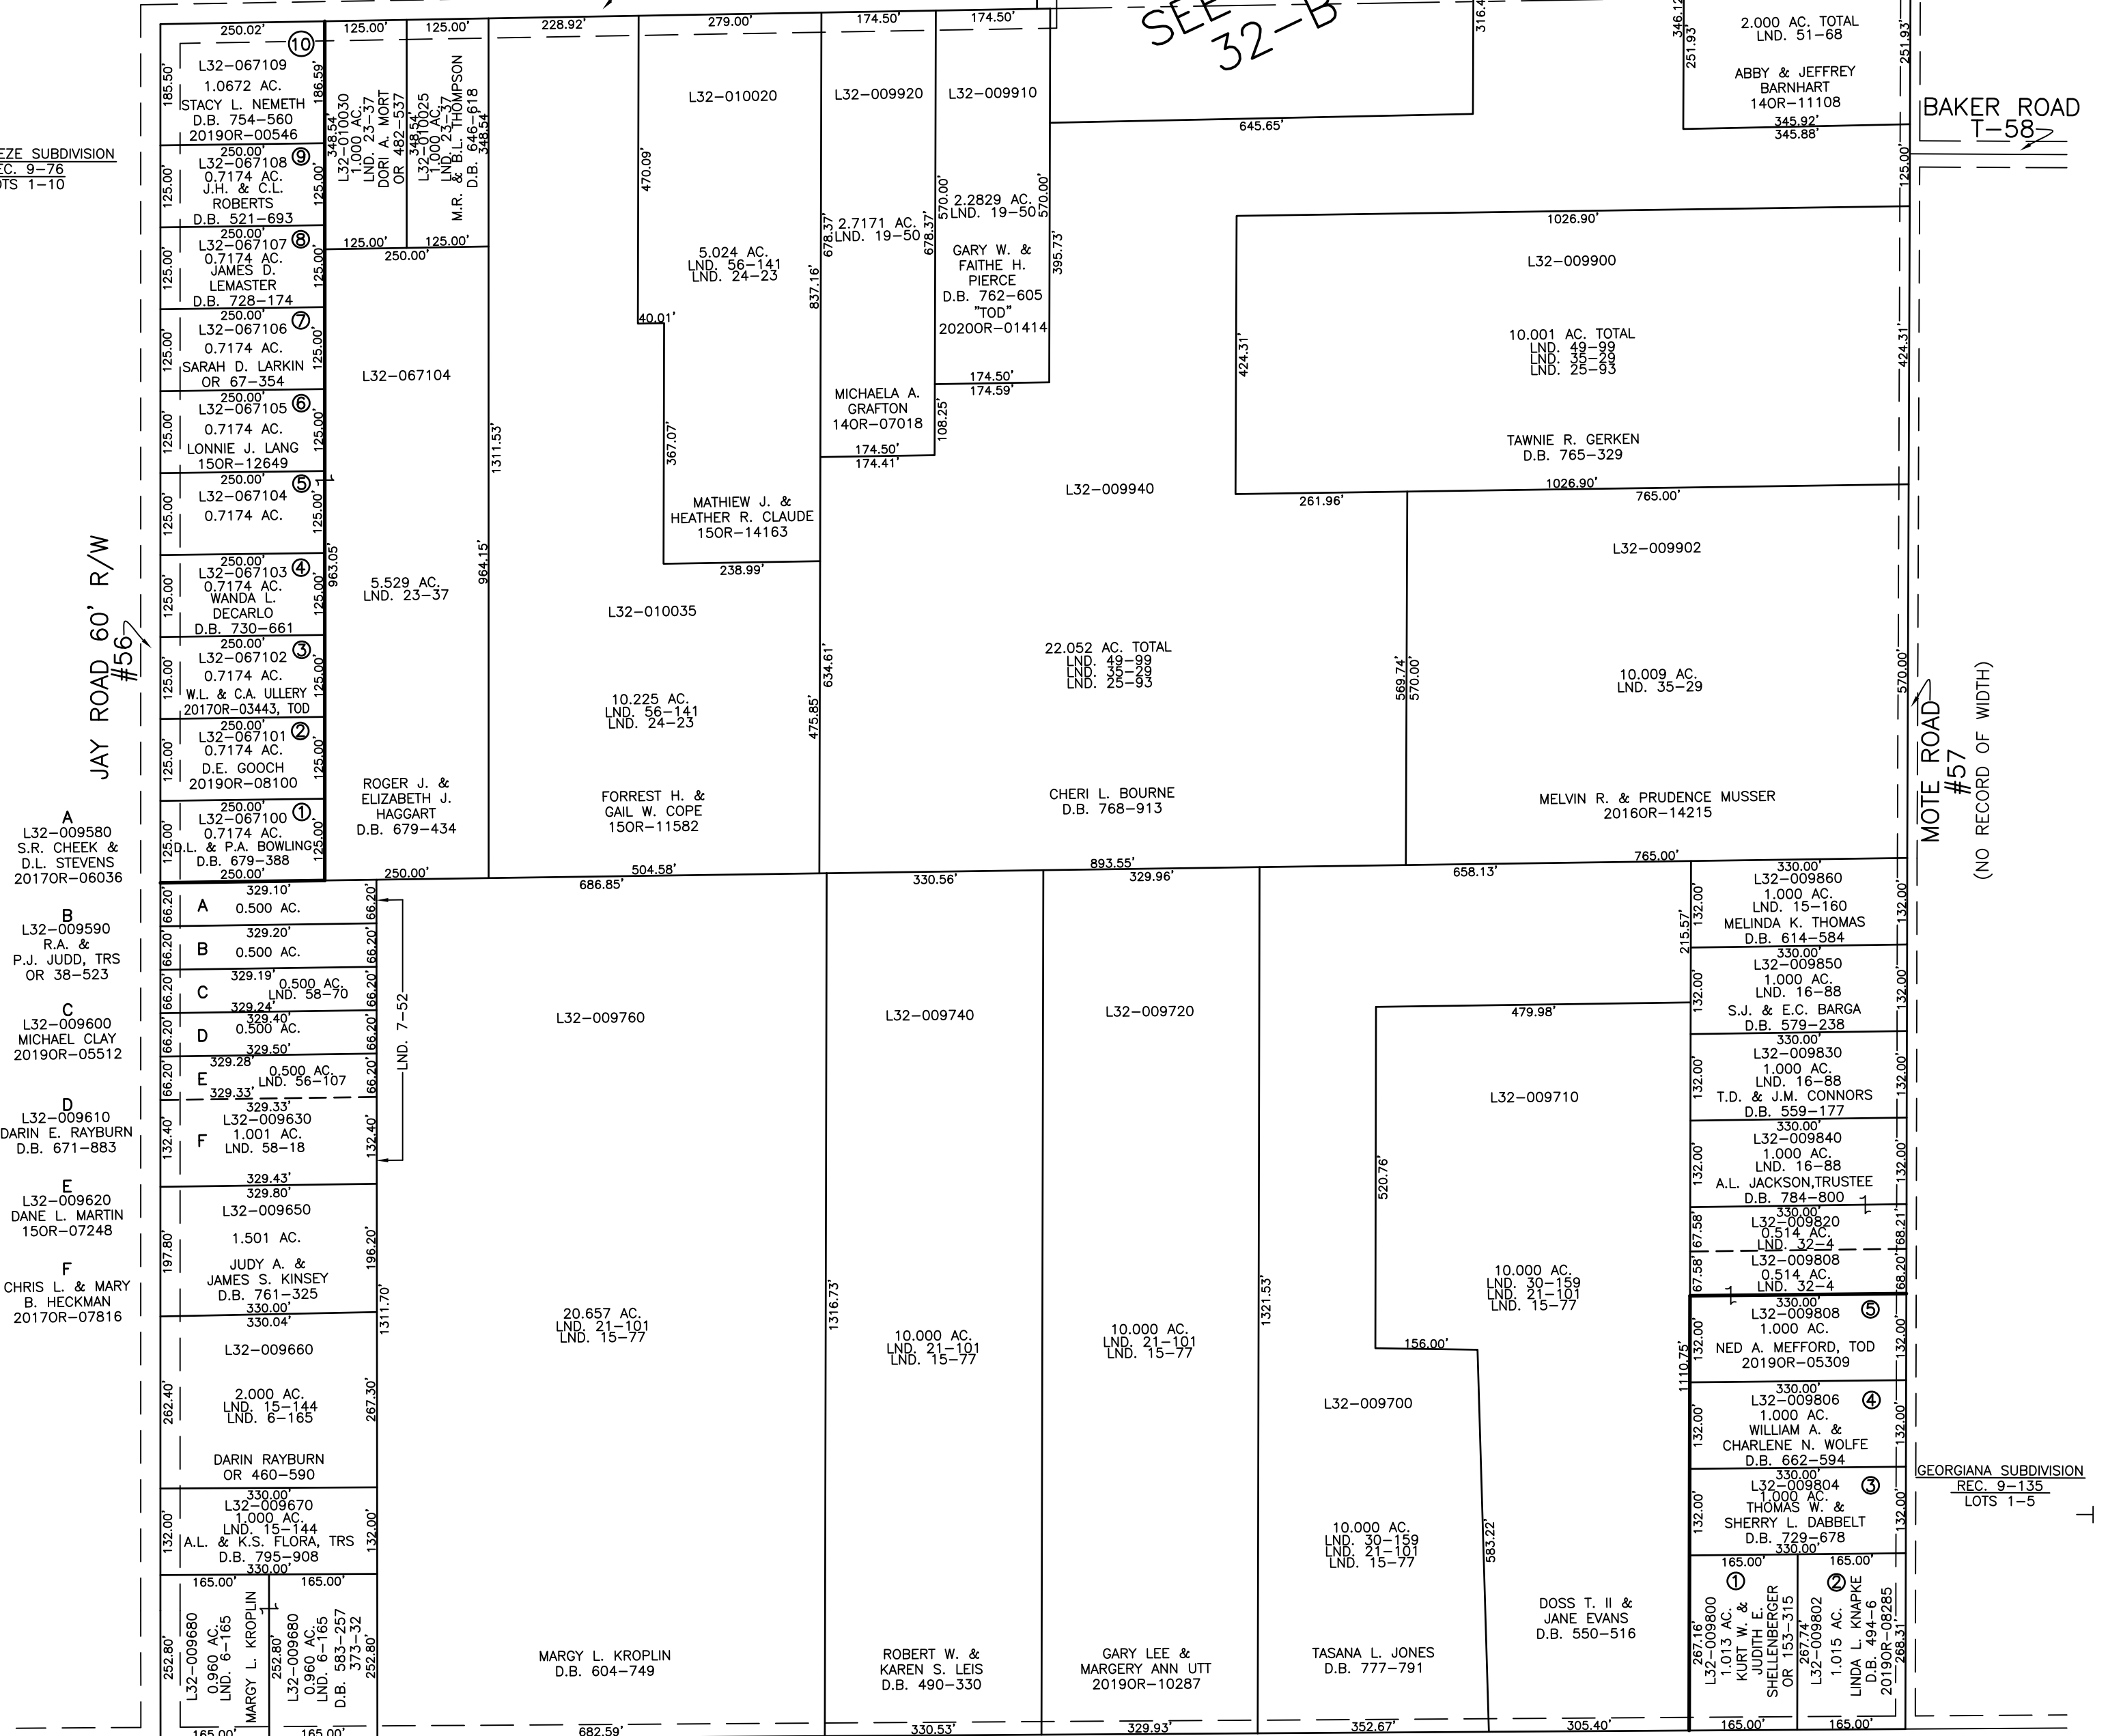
SEE 32-B

250.02' ⑩
185.50' 186.59'
L32-067109
1.0672 AC.
STACY L. NEMETH
D.B. 754-560
2019OR-00546

125.00' 125.00'
348.54' L32-010030 1.000 AC. LND. 23-37 DORI A. MORT OR 482-537
348.54' L32-010025 1.000 AC. LND. 23-37 M.R. & B.L. THOMPSON D.B. 646-618 348.54'

228.92' 279.00' 174.50' 174.50'
L32-010020
L32-009920
L32-009910

2.000 AC. TOTAL
LND. 51-68
346.12' 251.93' 251.93'
ABBY & JEFFREY BARNHART
14OR-11108
345.92'
345.88'
BAKER ROAD
T-58

645.65'
316.4

EZE SUBDIVISION
EC. 9-76
OTS 1-10

250.00'
L32-067108 ⑨
0.7174 AC.
J.H. & C.L. ROBERTS
D.B. 521-693
125.00' 125.00'

250.00'
L32-067107 ⑧
0.7174 AC.
JAMES D. LEMASTER
D.B. 728-174
125.00' 125.00'

125.00' 125.00'
250.00'

470.09'
5.024 AC.
LND. 56-141
LND. 24-23

678.37' 2.7171 AC. LND. 19-50 678.37'
837.16'
570.00' 2.2829 AC. LND. 19-50 570.00'
GARY W. & FAITHE H. PIERCE
D.B. 762-605
"TOD"
2020OR-01414
395.73'

1026.90'
L32-009900
125.00'

250.00'
L32-067106 ⑦
0.7174 AC.
SARAH D. LARKIN
OR 67-354
125.00' 125.00'

L32-067104
40.01'

10.001 AC. TOTAL
LND. 49-99
LND. 35-29
LND. 25-93
424.31' 424.31'

174.50'
174.59'
MICHAELA A. GRAFTON
14OR-07018
108.25'
174.50'
174.41'

250.00'
L32-067105 ⑥
0.7174 AC.
LONNIE J. LANG
15OR-12649
125.00' 125.00'

1311.53'
367.07'

TAWNIE R. GERKEN
D.B. 765-329
1026.90'

250.00'
L32-067104 ⑤
0.7174 AC.
125.00' 125.00'

MATHIEW J. & HEATHER R. CLAUDE
15OR-14163
238.99'

L32-009940
261.96'
765.00'
L32-009902

250.00'
L32-067103 ④
0.7174 AC.
WANDA L. DECARLO
D.B. 730-661
125.00' 125.00'
963.05'
5.529 AC.
LND. 23-37
964.15'
L32-010035

JAY ROAD 60' R/W
#56

250.00'
L32-067102 ③
0.7174 AC.
W.L. & C.A. ULLERY
2017OR-03443, TOD
125.00' 125.00'

634.61'
22.052 AC. TOTAL
LND. 49-99
LND. 35-29
LND. 25-93
569.74' 570.00'
10.009 AC.
LND. 35-29
570.00'

10.225 AC.
LND. 56-141
LND. 24-23
475.85'

MOTE ROAD
#57
(NO RECORD OF WIDTH)

250.00'
L32-067101 ②
0.7174 AC.
D.E. GOOCH
2019OR-08100
125.00' 125.00'

ROGER J. & ELIZABETH J. HAGGART
D.B. 679-434

FORREST H. & GAIL W. COPE
15OR-11582

CHERI L. BOURNE
D.B. 768-913

MELVIN R. & PRUDENCE MUSSER
2016OR-14215

A
L32-009580
S.R. CHEEK &
D.L. STEVENS
2017OR-06036

250.00'
L32-067100 ①
0.7174 AC.
D.L. & P.A. BOWLING
D.B. 679-388
250.00'
125.00' 125.00'

250.00' 504.58' 893.55' 765.00'
686.85' 330.56' 329.96' 658.13'

329.10'
A 0.500 AC.
66.20' 66.20'

330.00'
L32-009860
1.000 AC.
LND. 15-160
MELINDA K. THOMAS
D.B. 614-584
215.57' 132.00'

B
L32-009590
R.A. &
P.J. JUDD, TRS
OR 38-523

329.20'
B 0.500 AC.
329.19'
C 0.500 AC. LND. 58-70
329.24'
329.40'
D 0.500 AC.
329.50'
329.28'
E 0.500 AC. LND. 56-107
329.33'
329.33'
F L32-009630
1.001 AC.
LND. 58-18
132.40' 132.40'
LND. 7-52

330.00'
L32-009850
1.000 AC.
LND. 16-88
S.J. & E.C. BARGA
D.B. 579-238
132.00' 132.00'

C
L32-009600
MICHAEL CLAY
2019OR-05512

L32-009760
L32-009740
L32-009720
479.98'

330.00'
L32-009830
1.000 AC.
LND. 16-88
T.D. & J.M. CONNORS
D.B. 559-177
132.00' 132.00'

L32-009710

D
L32-009610
DARIN E. RAYBURN
D.B. 671-883

330.00'
L32-009840
1.000 AC.
LND. 16-88
A.L. JACKSON,TRUSTEE
D.B. 784-800
132.00' 132.00'

E
L32-009620
DANE L. MARTIN
15OR-07248

329.43'
329.80'
L32-009650
1.501 AC.
JUDY A. & JAMES S. KINSEY
D.B. 761-325
197.80' 196.20'
520.76'

330.00'
L32-009820
0.514 AC.
LND. 32-4
67.58' 68.21'
L32-009808
0.514 AC.
LND. 32-4
67.58' 68.20'

F
CHRIS L. & MARY B. HECKMAN
2017OR-07816

330.00'
330.04'
L32-009660
1311.70'
1316.73'
1321.53'

20.657 AC.
LND. 21-101
LND. 15-77

10.000 AC.
LND. 21-101
LND. 15-77

10.000 AC.
LND. 21-101
LND. 15-77

10.000 AC.
LND. 30-159
LND. 21-101
LND. 15-77

330.00'
L32-009808 ⑤
1.000 AC.
NED A. MEFFORD, TOD
2019OR-05309
132.00' 132.00' 1110.75'
156.00'

2.000 AC.
LND. 15-144
LND. 6-165
262.40' 267.30'
DARIN RAYBURN
OR 460-590

L32-009700

330.00'
L32-009806 ④
1.000 AC.
WILLIAM A. & CHARLENE N. WOLFE
D.B. 662-594
132.00' 132.00'

330.00'
L32-009670
1.000 AC.
LND. 15-144
A.L. & K.S. FLORA, TRS
D.B. 795-908
330.00'
132.00' 132.00'

330.00'
L32-009804 ③
1.000 AC.
THOMAS W. & SHERRY L. DABBELT
D.B. 729-678
330.00'
132.00' 132.00'

GEORGIANA SUBDIVISION
REC. 9-135
LOTS 1-5

10.000 AC.
LND. 30-159
LND. 21-101
LND. 15-77
583.22'

165.00' 165.00'
252.80' L32-009680 0.960 AC. LND. 6-165 MARGY L. KROPLIN
252.80' L32-009680 0.960 AC. LND. 6-165 D.B. 583-257 373-32 252.80'

165.00' 165.00'
① 267.16' L32-009800 1.013 AC. KURT W. & JUDITH E. SHELLENBERGER OR 153-315
② 267.74' L32-009802 1.015 AC. LINDA L. KNAPKE D.B. 494-6 2019OR-08285 268.31'

MARGY L. KROPLIN
D.B. 604-749

ROBERT W. & KAREN S. LEIS
D.B. 490-330

GARY LEE & MARGERY ANN UTT
2019OR-10287

TASANA L. JONES
D.B. 777-791

DOSS T. II & JANE EVANS
D.B. 550-516

165.00' 165.00' 682.59' 330.53' 329.93' 352.67' 305.40' 165.00' 165.00'